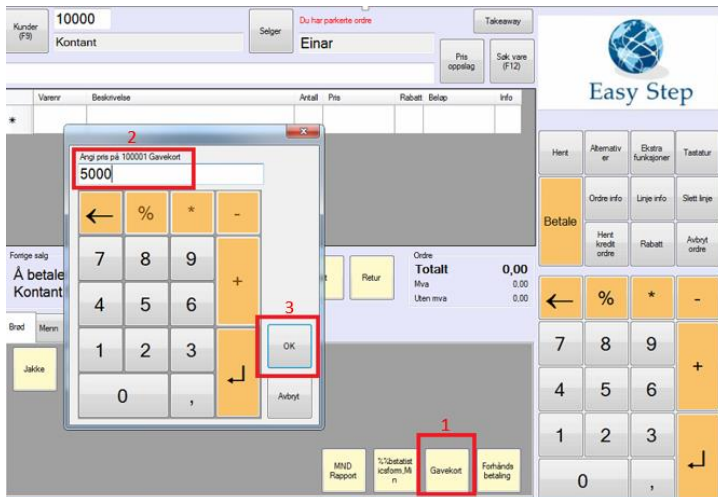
Kunder (F9)
10000
Kontant
Selger
Du har parkerte ordre
Einar
Takeaway
Pris oppslag
Søk vare (F12)
Easy Step

Varenr | Beskrivelse | Antall | Pris | Rabatt | Beløp | Info
*

2
Angi pris på 100001 Gavekort
5000

←  %  *  -
7  8  9  +
4  5  6
1  2  3
0  ,
3
OK
Avbryt

Forrige salg
Å betale
Kontant
Brød
Meny
Jakke
Retur
Ordre
Totalt 0,00
Mva 0,00
Uten mva 0,00

Hent
Alternativer
Ekstra funksjoner
Tastatur
Betale
Ordre info
Linje info
Slett linje
Hent kredit ordre
Rabatt
Avbryt ordre
←  %  *  -
7  8  9  +
4  5  6
1  2  3
0  ,

1
MND Rapport
%Vbetastisticsform,Min
Gavekort
Forhånds betaling